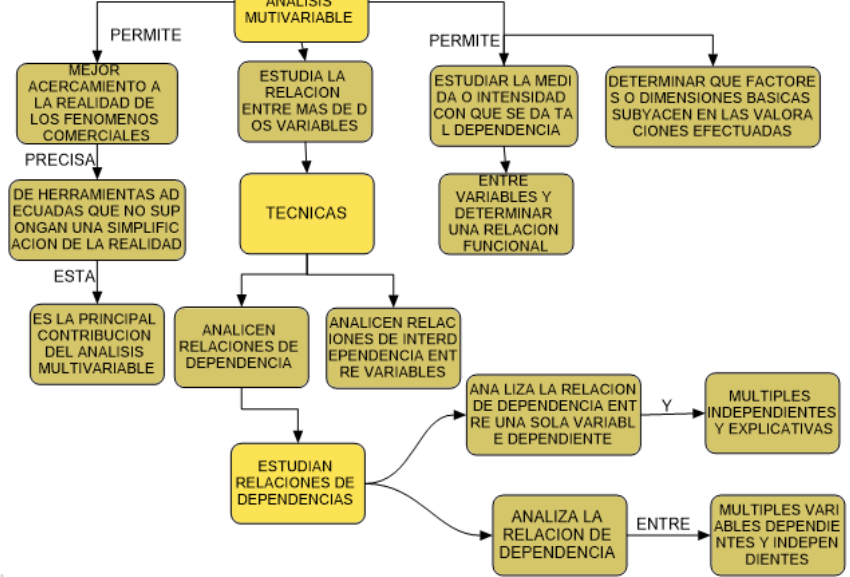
ANALISIS MUTIVARIABLE

PERMITE

MEJOR ACERCAMIENTO A LA REALIDAD DE LOS FENOMENOS COMERCIALES

PRECISA

DE HERRAMIENTAS ADECUADAS QUE NO SUPONGAN UNA SIMPLIFICACION DE LA REALIDAD

ESTA

ES LA PRINCIPAL CONTRIBUCION DEL ANALISIS MULTIVARIABLE

ESTUDIA LA RELACION ENTRE MAS DE DOS VARIABLES

TECNICAS

ANALICEN RELACIONES DE DEPENDENCIA

ANALICEN RELACIONES DE INTERDEPENDENCIA ENTRE VARIABLES

ESTUDIAN RELACIONES DE DEPENDENCIAS

ANA LIZA LA RELACION DE DEPENDENCIA ENTRE UNA SOLA VARIABLE DEPENDIENTE

Y

MULTIPLES INDEPENDIENTES Y EXPLICATIVAS

ANALIZA LA RELACION DE DEPENDENCIA

ENTRE

MULTIPLES VARIABLES DEPENDIENTES Y INDEPENDIENTES

PERMITE

ESTUDIAR LA MEDIDA O INTENSIDAD CON QUE SE DA TAL DEPENDENCIA

ENTRE VARIABLES Y DETERMINAR UNA RELACION FUNCIONAL

DETERMINAR QUE FACTORES O DIMENSIONES BASICAS SUBYACEN EN LAS VALORACIONES EFECTUADAS